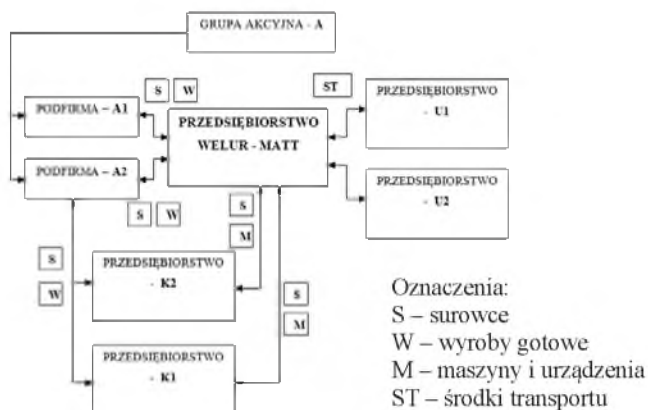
GRUPA AKCYJNA - A

S W

ST

PODFIRMA – A1

PRZEDSIĘBIORSTWO WELUR - MATT

PRZEDSIĘBIORSTWO - U1

PODFIRMA – A2

PRZEDSIĘBIORSTWO - U2

S W

S

M

S

W

PRZEDSIĘBIORSTWO - K2

S

M

PRZEDSIĘBIORSTWO - K1

Oznaczenia:
S – surowce
W – wyroby gotowe
M – maszyny i urządzenia
ST – środki transportu